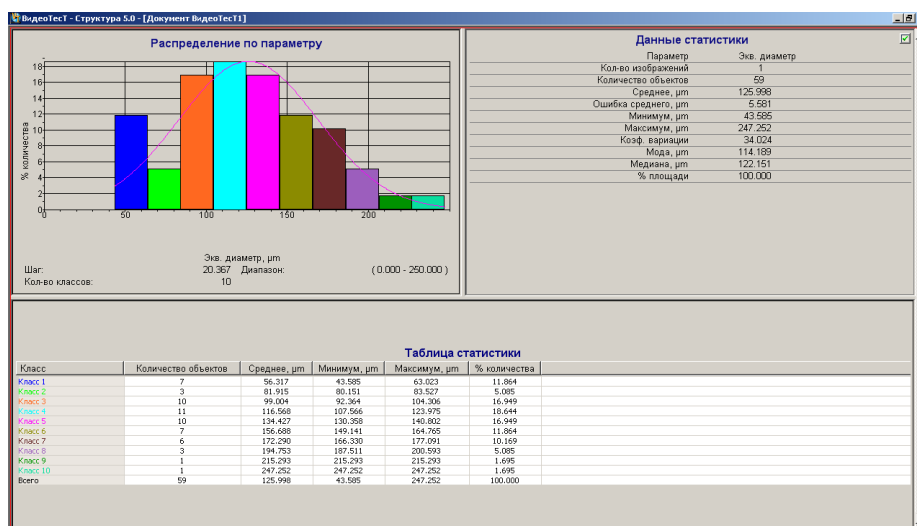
ВидеоТесТ - Структура 5.0 - [Документ ВидеоТесТ1]

Распределение по параметру

% количества

18
16
14
12
10
8
6
4
2
0

0 50 100 150 200

Экв. диаметр, µm

Шаг: 20.367 Диапазон: ( 0.000 - 250.000 )
Кол-во классов: 10

Данные статистики

| Параметр | Экв. диаметр |
|---|---|
| Кол-во изображений | 1 |
| Количество объектов | 59 |
| Среднее, µm | 125.998 |
| Ошибка среднего, µm | 5.581 |
| Минимум, µm | 43.585 |
| Максимум, µm | 247.252 |
| Коэф. вариации | 34.024 |
| Мода, µm | 114.189 |
| Медиана, µm | 122.151 |
| % площади | 100.000 |

Таблица статистики

| Класс | Количество объектов | Среднее, µm | Минимум, µm | Максимум, µm | % количества |
|---|---|---|---|---|---|
| Класс 1 | 7 | 56.317 | 43.585 | 63.023 | 11.864 |
| Класс 2 | 3 | 81.915 | 80.151 | 83.527 | 5.085 |
| Класс 3 | 10 | 99.004 | 92.364 | 104.306 | 16.949 |
| Класс 4 | 11 | 116.568 | 107.566 | 123.975 | 18.644 |
| Класс 5 | 10 | 134.427 | 130.358 | 140.802 | 16.949 |
| Класс 6 | 7 | 156.688 | 149.141 | 164.765 | 11.864 |
| Класс 7 | 6 | 172.290 | 166.330 | 177.091 | 10.169 |
| Класс 8 | 3 | 194.753 | 187.511 | 200.593 | 5.085 |
| Класс 9 | 1 | 215.293 | 215.293 | 215.293 | 1.695 |
| Класс 10 | 1 | 247.252 | 247.252 | 247.252 | 1.695 |
| Всего | 59 | 125.998 | 43.585 | 247.252 | 100.000 |